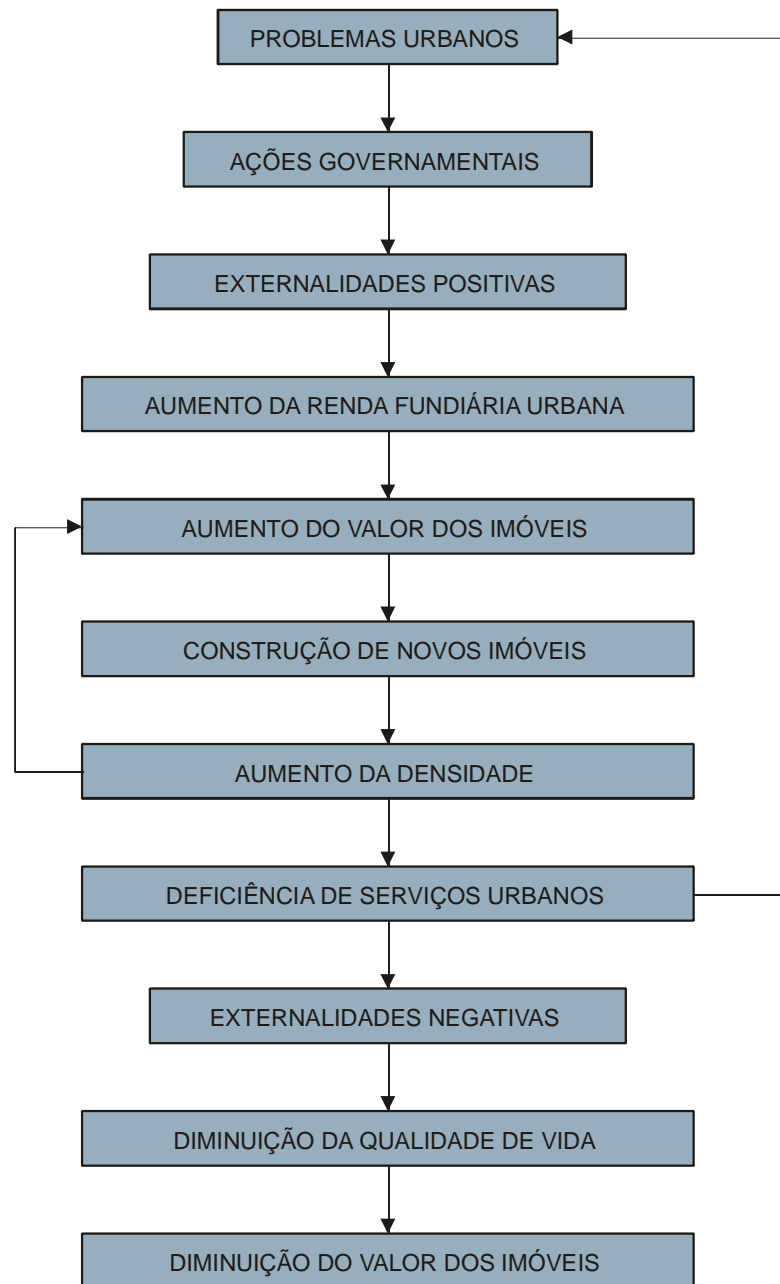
PROBLEMAS URBANOS

AÇÕES GOVERNAMENTAIS

EXTERNALIDADES POSITIVAS

AUMENTO DA RENDA FUNDIÁRIA URBANA

AUMENTO DO VALOR DOS IMÓVEIS

CONSTRUÇÃO DE NOVOS IMÓVEIS

AUMENTO DA DENSIDADE

DEFICIÊNCIA DE SERVIÇOS URBANOS

EXTERNALIDADES NEGATIVAS

DIMINUIÇÃO DA QUALIDADE DE VIDA

DIMINUIÇÃO DO VALOR DOS IMÓVEIS